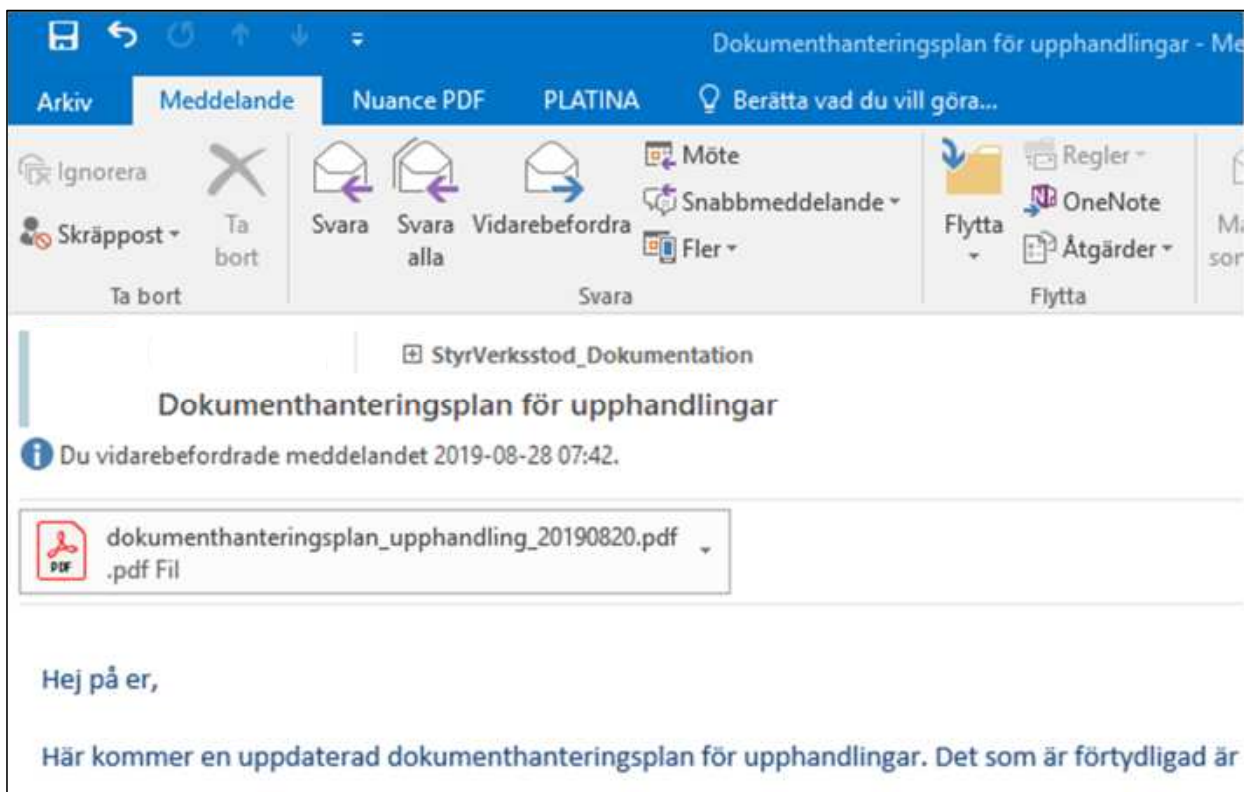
Dokumenthanteringsplan för upphandlingar - Me

Arkiv
Meddelande
Nuance PDF
PLATINA
Berätta vad du vill göra...

Ignorera
Skräppost
Ta bort
Ta bort

Svara
Svara alla
Vidarebefordra
Möte
Snabbmeddelande
Fler
Svara

Flytta
Regler
OneNote
Åtgärder
Flytta

Ma
sor

StyrVerksstod_Dokumentation

Dokumenthanteringsplan för upphandlingar

Du vidarebefordrade meddelandet 2019-08-28 07:42.

dokumenthanteringsplan_upphandling_20190820.pdf
.pdf Fil

Hej på er,

Här kommer en uppdaterad dokumenthanteringsplan för upphandlingar. Det som är förtydligad är